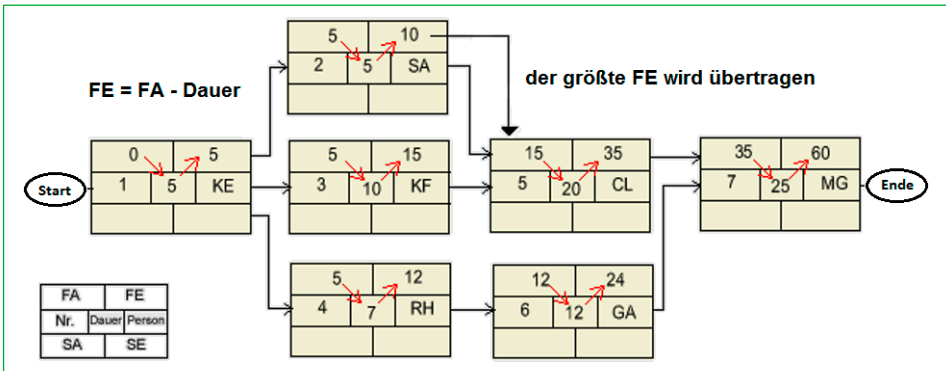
FE = FA - Dauer

der größte FE wird übertragen

Start

| 0 | | 5 |
|---|---|---|
| 1 | 5 | KE |

| 5 | | 10 |
|---|---|---|
| 2 | 5 | SA |

| 5 | | 15 |
|---|---|---|
| 3 | 10 | KF |

| 5 | | 12 |
|---|---|---|
| 4 | 7 | RH |

| 15 | | 35 |
|---|---|---|
| 5 | 20 | CL |

| 12 | | 24 |
|---|---|---|
| 6 | 12 | GA |

| 35 | | 60 |
|---|---|---|
| 7 | 25 | MG |

Ende

| FA | | FE |
|---|---|---|
| Nr. | Dauer | Person |
| SA | | SE |